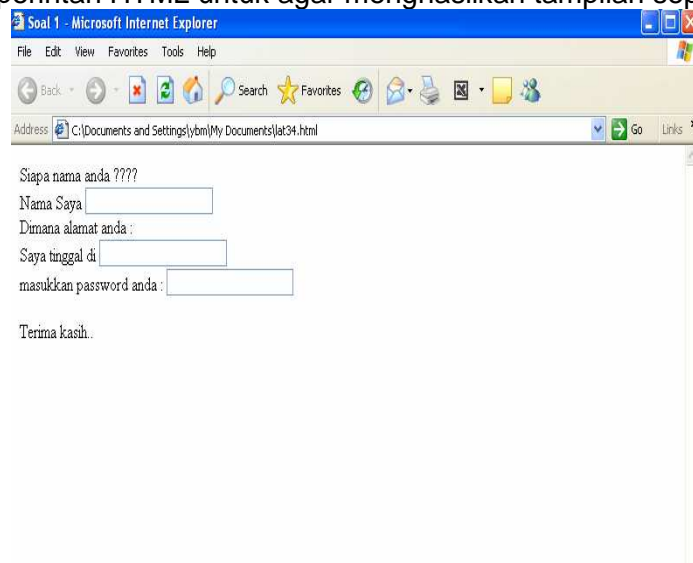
Soal 1 - Microsoft Internet Explorer

File Edit View Favorites Tools Help

Back Search Favorites

Address C:\Documents and Settings\ybm\My Documents\lat34.html Go Links

Siapa nama anda ????

Nama Saya

Dimana alamat anda :

Saya tinggal di

masukkan password anda :

Terima kasih..